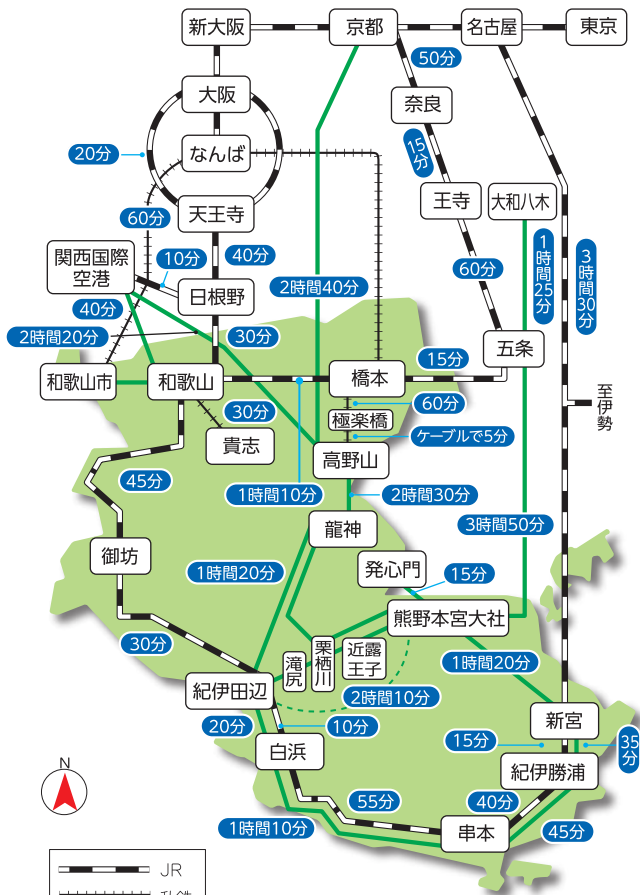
新大阪
京都
名古屋
東京
50分
大阪
奈良
なんば
20分
15分
王寺
大和八木
天王寺
60分
関西国際空港
10分
40分
60分
1時間25分
3時間30分
日根野
2時間40分
40分
2時間20分
30分
五条
和歌山市
和歌山
橋本
15分
至伊勢
60分
30分
極楽橋
貴志
ケーブルで5分
高野山
45分
1時間10分
2時間30分
龍神
3時間50分
御坊
1時間20分
発心門
15分
熊野本宮大社
30分
栗栖川
近露王子
滝尻
1時間20分
紀伊田辺
2時間10分
20分
10分
新宮
白浜
15分
35分
紀伊勝浦
N
55分
40分
1時間10分
串本
45分
JR
私鉄